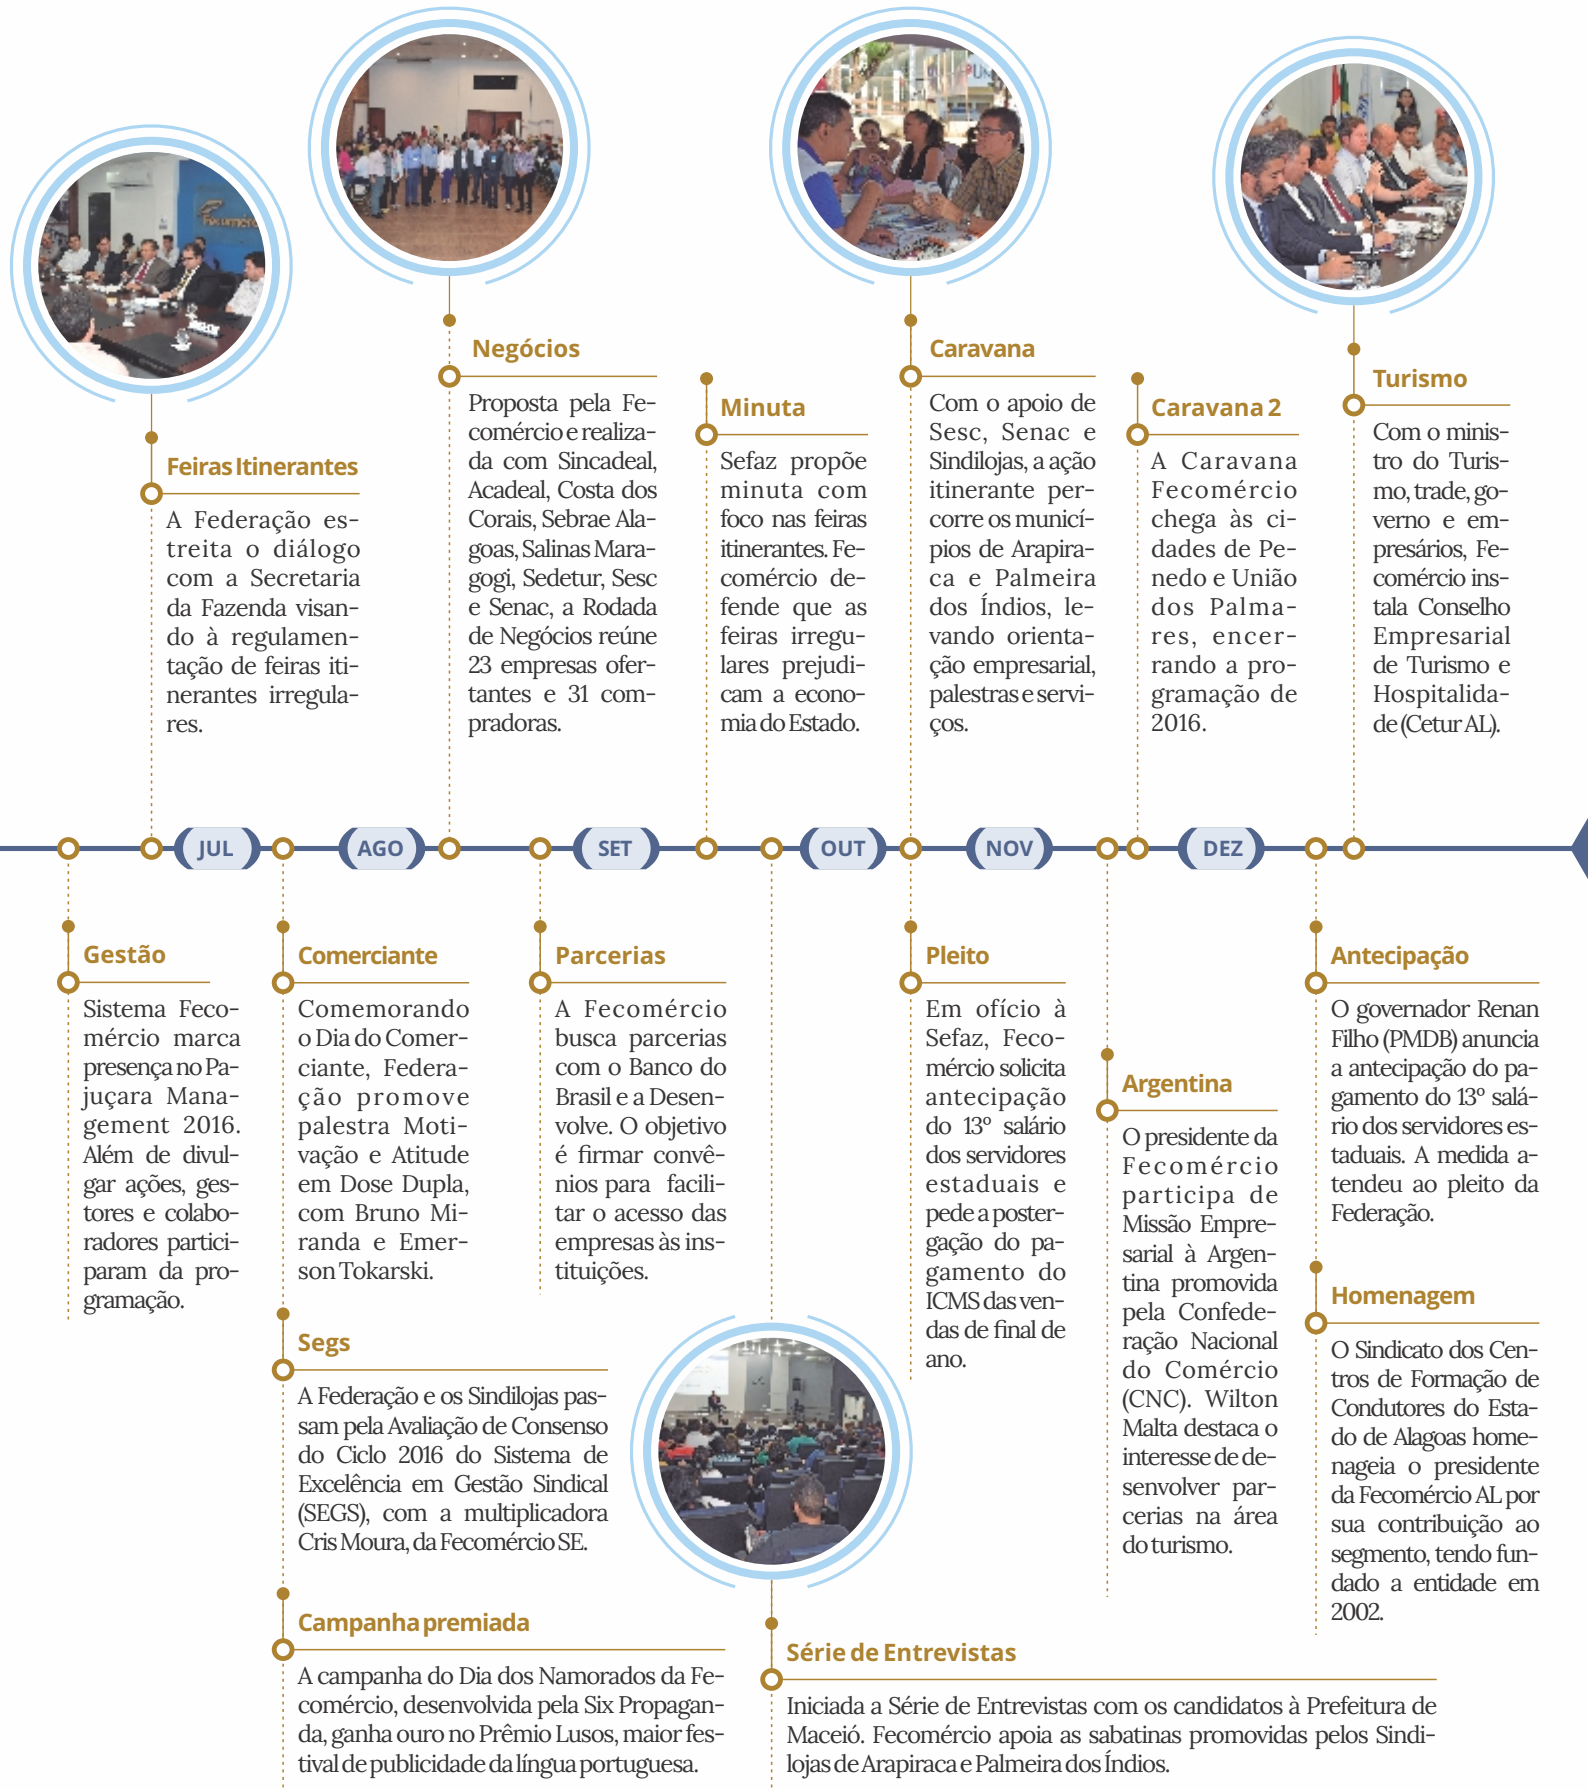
Feiras Itinerantes

A Federação estreita o diálogo com a Secretaria da Fazenda visando à regulamentação de feiras itinerantes irregulares.

Negócios

Proposta pela Fecomércio e realizada com Sincadeal, Acadeal, Costa dos Corais, Sebrae Alagoas, Salinas Maragogi, Sedetur, Sesc e Senac, a Rodada de Negócios reúne 23 empresas ofertantes e 31 compradoras.

Minuta

Sefaz propõe minuta com foco nas feiras itinerantes. Fecomércio defende que as feiras irregulares prejudicam a economia do Estado.

Caravana

Com o apoio de Sesc, Senac e Sindilojas, a ação itinerante percorre os municípios de Arapiraca e Palmeira dos Índios, levando orientação empresarial, palestras e serviços.

Caravana 2

A Caravana Fecomércio chega às cidades de Penedo e União dos Palmares, encerrando a programação de 2016.

Turismo

Com o ministro do Turismo, trade, governo e empresários, Fecomércio instala Conselho Empresarial de Turismo e Hospitalidade (Cetur AL).

JUL AGO SET OUT NOV DEZ

Gestão

Sistema Fecomércio marca presença no Pajuçara Management 2016. Além de divulgar ações, gestores e colaboradores participaram da programação.

Comerciante

Comemorando o Dia do Comerciante, Federação promove palestra Motivação e Atitude em Dose Dupla, com Bruno Miranda e Emerson Tokarski.

Parcerias

A Fecomércio busca parcerias com o Banco do Brasil e a Desenvolve. O objetivo é firmar convênios para facilitar o acesso das empresas às instituições.

Pleito

Em ofício à Sefaz, Fecomércio solicita antecipação do 13º salário dos servidores estaduais e pede a postergação do pagamento do ICMS das vendas de final de ano.

Argentina

O presidente da Fecomércio participa de Missão Empresarial à Argentina promovida pela Confederação Nacional do Comércio (CNC). Wilton Malta destaca o interesse de desenvolver parcerias na área do turismo.

Antecipação

O governador Renan Filho (PMDB) anuncia a antecipação do pagamento do 13º salário dos servidores estaduais. A medida atendeu ao pleito da Federação.

Homenagem

O Sindicato dos Centros de Formação de Condutores do Estado de Alagoas homenageia o presidente da Fecomércio AL por sua contribuição ao segmento, tendo fundado a entidade em 2002.

Segs

A Federação e os Sindilojas passam pela Avaliação de Consenso do Ciclo 2016 do Sistema de Excelência em Gestão Sindical (SEGS), com a multiplicadora Cris Moura, da Fecomércio SE.

Campanha premiada

A campanha do Dia dos Namorados da Fecomércio, desenvolvida pela Six Propaganda, ganha ouro no Prêmio Lusos, maior festival de publicidade da língua portuguesa.

Série de Entrevistas

Iniciada a Série de Entrevistas com os candidatos à Prefeitura de Maceió. Fecomércio apoia as sabatinas promovidas pelos Sindilojas de Arapiraca e Palmeira dos Índios.